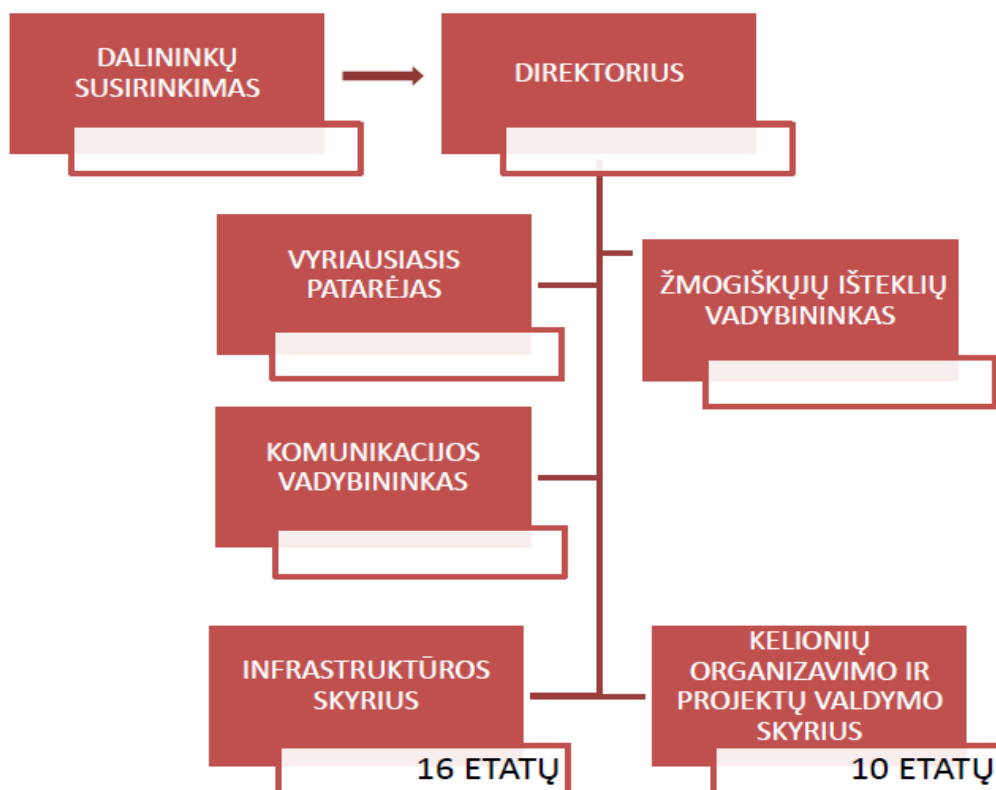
DALININKŲ SUSIRINKIMAS

DIREKTORIUS

VYRIAUSIASIS PATARĖJAS

ŽMOGIŠKŲJŲ IŠTEKLIŲ VADYBININKAS

KOMUNIKACIJOS VADYBININKAS

INFRASTRUKTŪROS SKYRIUS

16 ETATŲ

KELIONIŲ ORGANIZAVIMO IR PROJEKTŲ VALDYMO SKYRIUS

10 ETATŲ